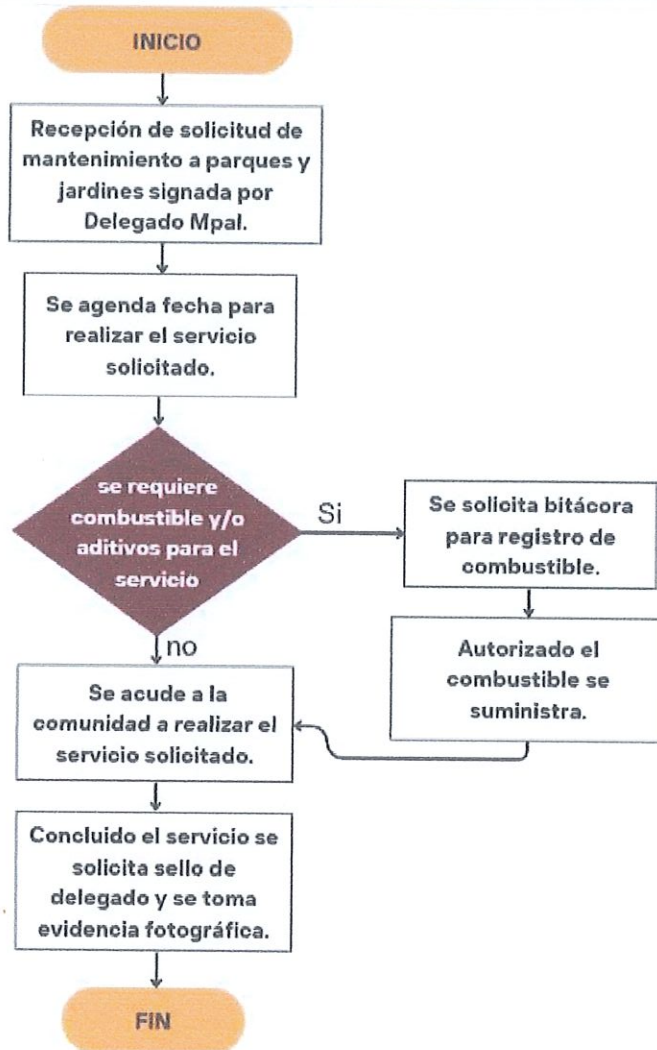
INICIO

Recepción de solicitud de mantenimiento a parques y jardines signada por Delegado Mpal.

Se agenda fecha para realizar el servicio solicitado.

se requiere combustible y/o aditivos para el servicio

Si

Se solicita bitácora para registro de combustible.

Autorizado el combustible se suministra.

no

Se acude a la comunidad a realizar el servicio solicitado.

Concluido el servicio se solicita sello de delegado y se toma evidencia fotográfica.

FIN